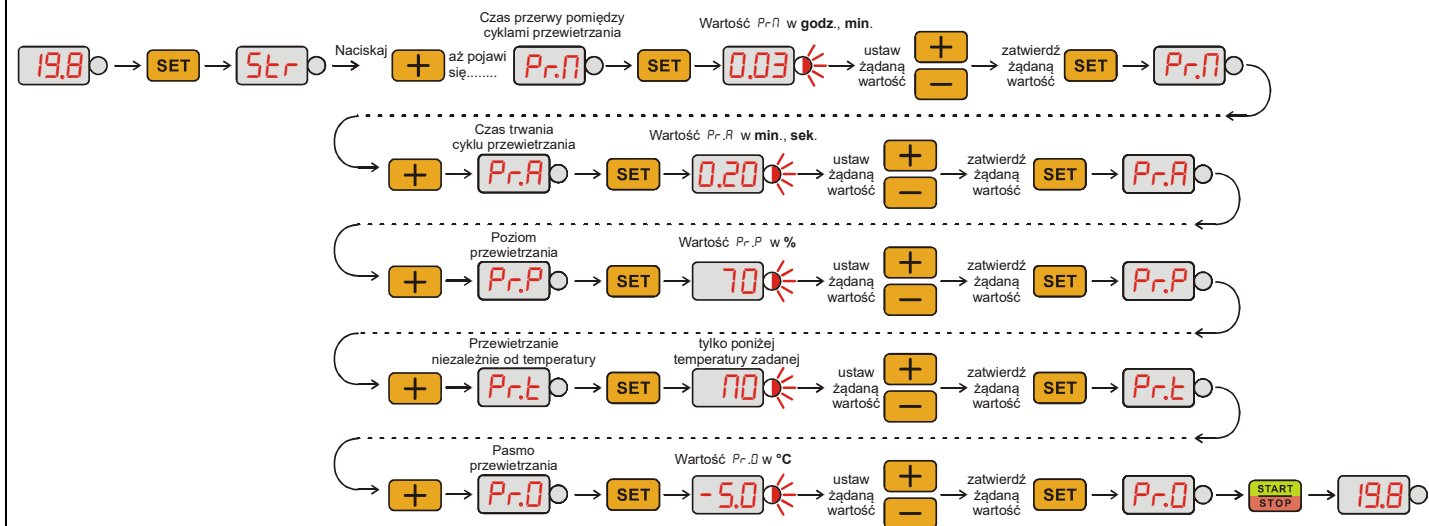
19.8 SET Str Naciskaj + aż pojawi się........

Czas przerwy pomiędzy cyklami przewietrzania

Pr.П SET

Wartość PrП w godz., min.

0.03 ustaw żądaną wartość + – zatwierdź żądaną wartość SET Pr.П

+ Czas trwania cyklu przewietrzania Pr.A SET

Wartość Pr.A w min., sek.

0.20 ustaw żądaną wartość + – zatwierdź żądaną wartość SET Pr.A

+ Poziom przewietrzania Pr.P SET

Wartość Pr.P w %

70 ustaw żądaną wartość + – zatwierdź żądaną wartość SET Pr.P

+ Przewietrzanie niezależnie od temperatury Pr.t SET

tylko poniżej temperatury zadanej

П0 ustaw żądaną wartość + – zatwierdź żądaną wartość SET Pr.t

+ Pasmo przewietrzania Pr.0 SET

Wartość Pr.0 w °C

-5.0 ustaw żądaną wartość + – zatwierdź żądaną wartość SET Pr.0 START STOP 19.8